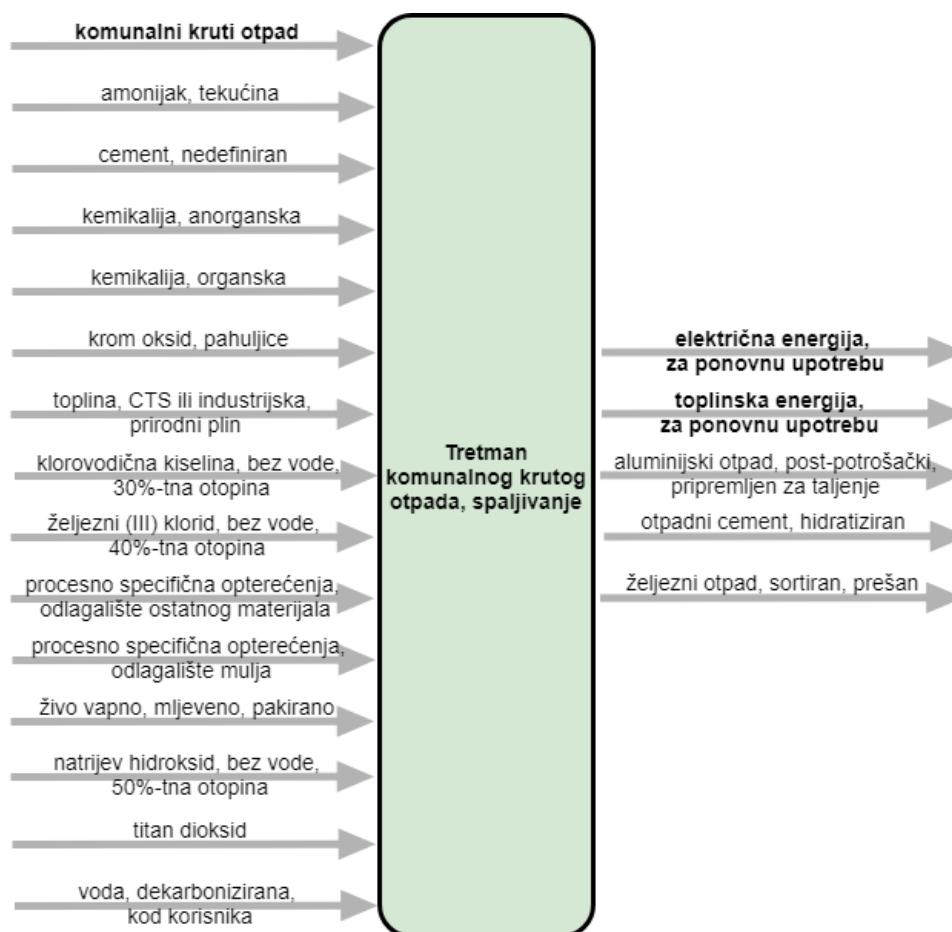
komunalni kruti otpad

amonijak, tekućina

cement, nedefiniran

kemikalija, anorganska

kemikalija, organska

krom oksid, pahuljice

toplina, CTS ili industrijska, prirodni plin

klorovodična kiselina, bez vode, 30%-tna otopina

željezni (III) klorid, bez vode, 40%-tna otopina

procesno specifična opterećenja, odlagalište ostatnog materijala

procesno specifična opterećenja, odlagalište mulja

živo vapno, mljeveno, pakirano

natrijev hidroksid, bez vode, 50%-tna otopina

titan dioksid

voda, dekarbonizirana, kod korisnika

Tretman komunalnog krutog otpada, spaljivanje

električna energija, za ponovnu upotrebu

toplinska energija, za ponovnu upotrebu

aluminijski otpad, post-potrošački, pripremljen za taljenje

otpadni cement, hidratiziran

željezni otpad, sortiran, prešan